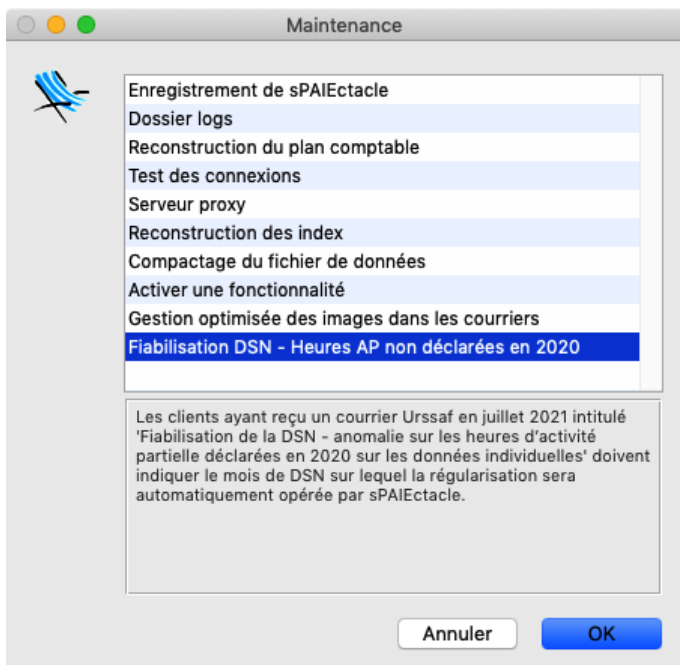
Maintenance

Enregistrement de sPAIEctacle
Dossier logs
Reconstruction du plan comptable
Test des connexions
Serveur proxy
Reconstruction des index
Compactage du fichier de données
Activer une fonctionnalité
Gestion optimisée des images dans les courriers
Fiabilisation DSN - Heures AP non déclarées en 2020

Les clients ayant reçu un courrier Urssaf en juillet 2021 intitulé 'Fiabilisation de la DSN - anomalie sur les heures d'activité partielle déclarées en 2020 sur les données individuelles' doivent indiquer le mois de DSN sur lequel la régularisation sera automatiquement opérée par sPAIEctacle.

Annuler
OK